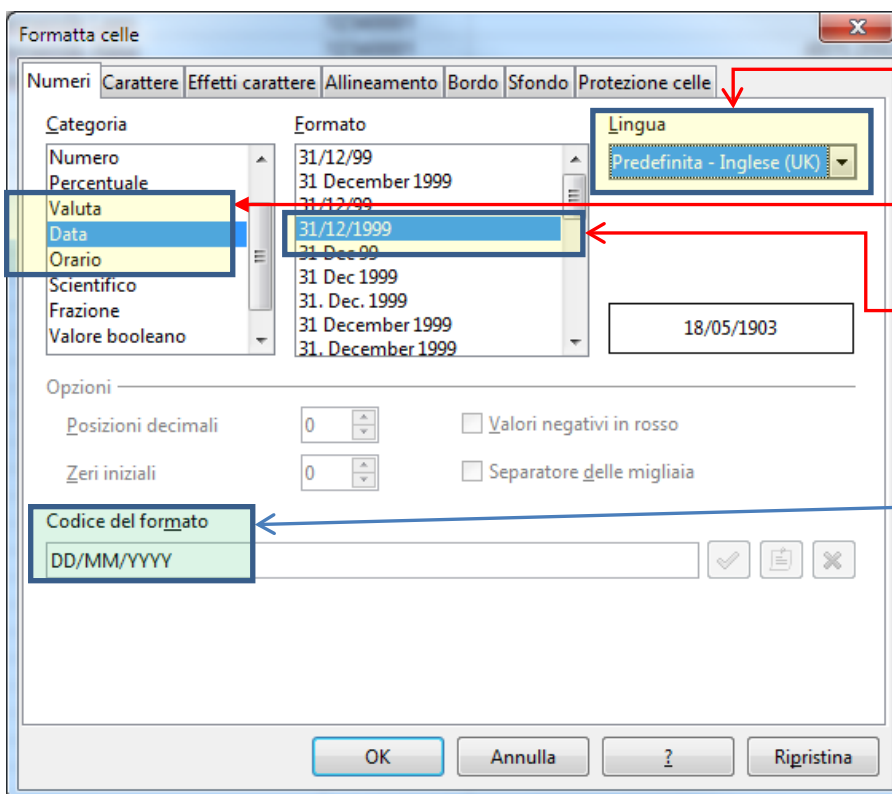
Formatta celle

Numeri | Carattere | Effetti carattere | Allineamento | Bordo | Sfondo | Protezione celle

Categoria
Numero
Percentuale
Valuta
Data
Orario
Scientifico
Frazione
Valore booleano

Formato
31/12/99
31 December 1999
31/12/99
31/12/1999
31 Dec 99
31 Dec 1999
31. Dec. 1999
31 December 1999
31. December 1999

Lingua
Predefinita - Inglese (UK)

18/05/1903

Opzioni
Posizioni decimali 0
Zeri iniziali 0
Valori negativi in rosso
Separatore delle migliaia

Codice del formato
DD/MM/YYYY

OK | Annulla | ? | Ripristina